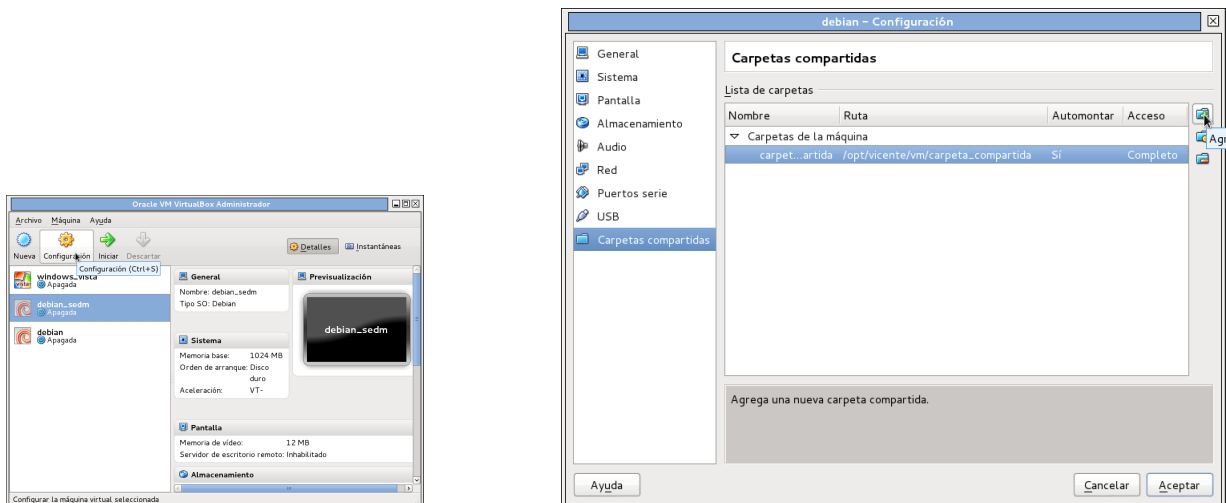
Oracle VM VirtualBox Administrador

Archivo Máquina Ayuda

Nueva Configuración Iniciar Descartar

Detalles Instantáneas

Configuración (Ctrl+S)

windows_vista
Apagada

debian_sedm
Apagada

debian
Apagada

General
Nombre: debian_sedm
Tipo SO: Debian

Previsualización

debian_sedm

Sistema
Memoria base: 1024 MB
Orden de arranque: Disco duro
Aceleración: VT-

Pantalla
Memoria de vídeo: 12 MB
Servidor de escritorio remoto: Inhabilitado

Almacenamiento

Configurar la máquina virtual seleccionada

debian - Configuración

General
Sistema
Pantalla
Almacenamiento
Audio
Red
Puertos serie
USB
Carpetas compartidas

Carpetas compartidas

Lista de carpetas

| Nombre | Ruta | Automontar | Acceso |
|---|---|---|---|
| Carpetas de la máquina | | | |
| carpet...artida | /opt/vicente/vm/carpeta_compartida | Sí | Completo |

Agr

Agrega una nueva carpeta compartida.

Ayuda

Cancelar Aceptar